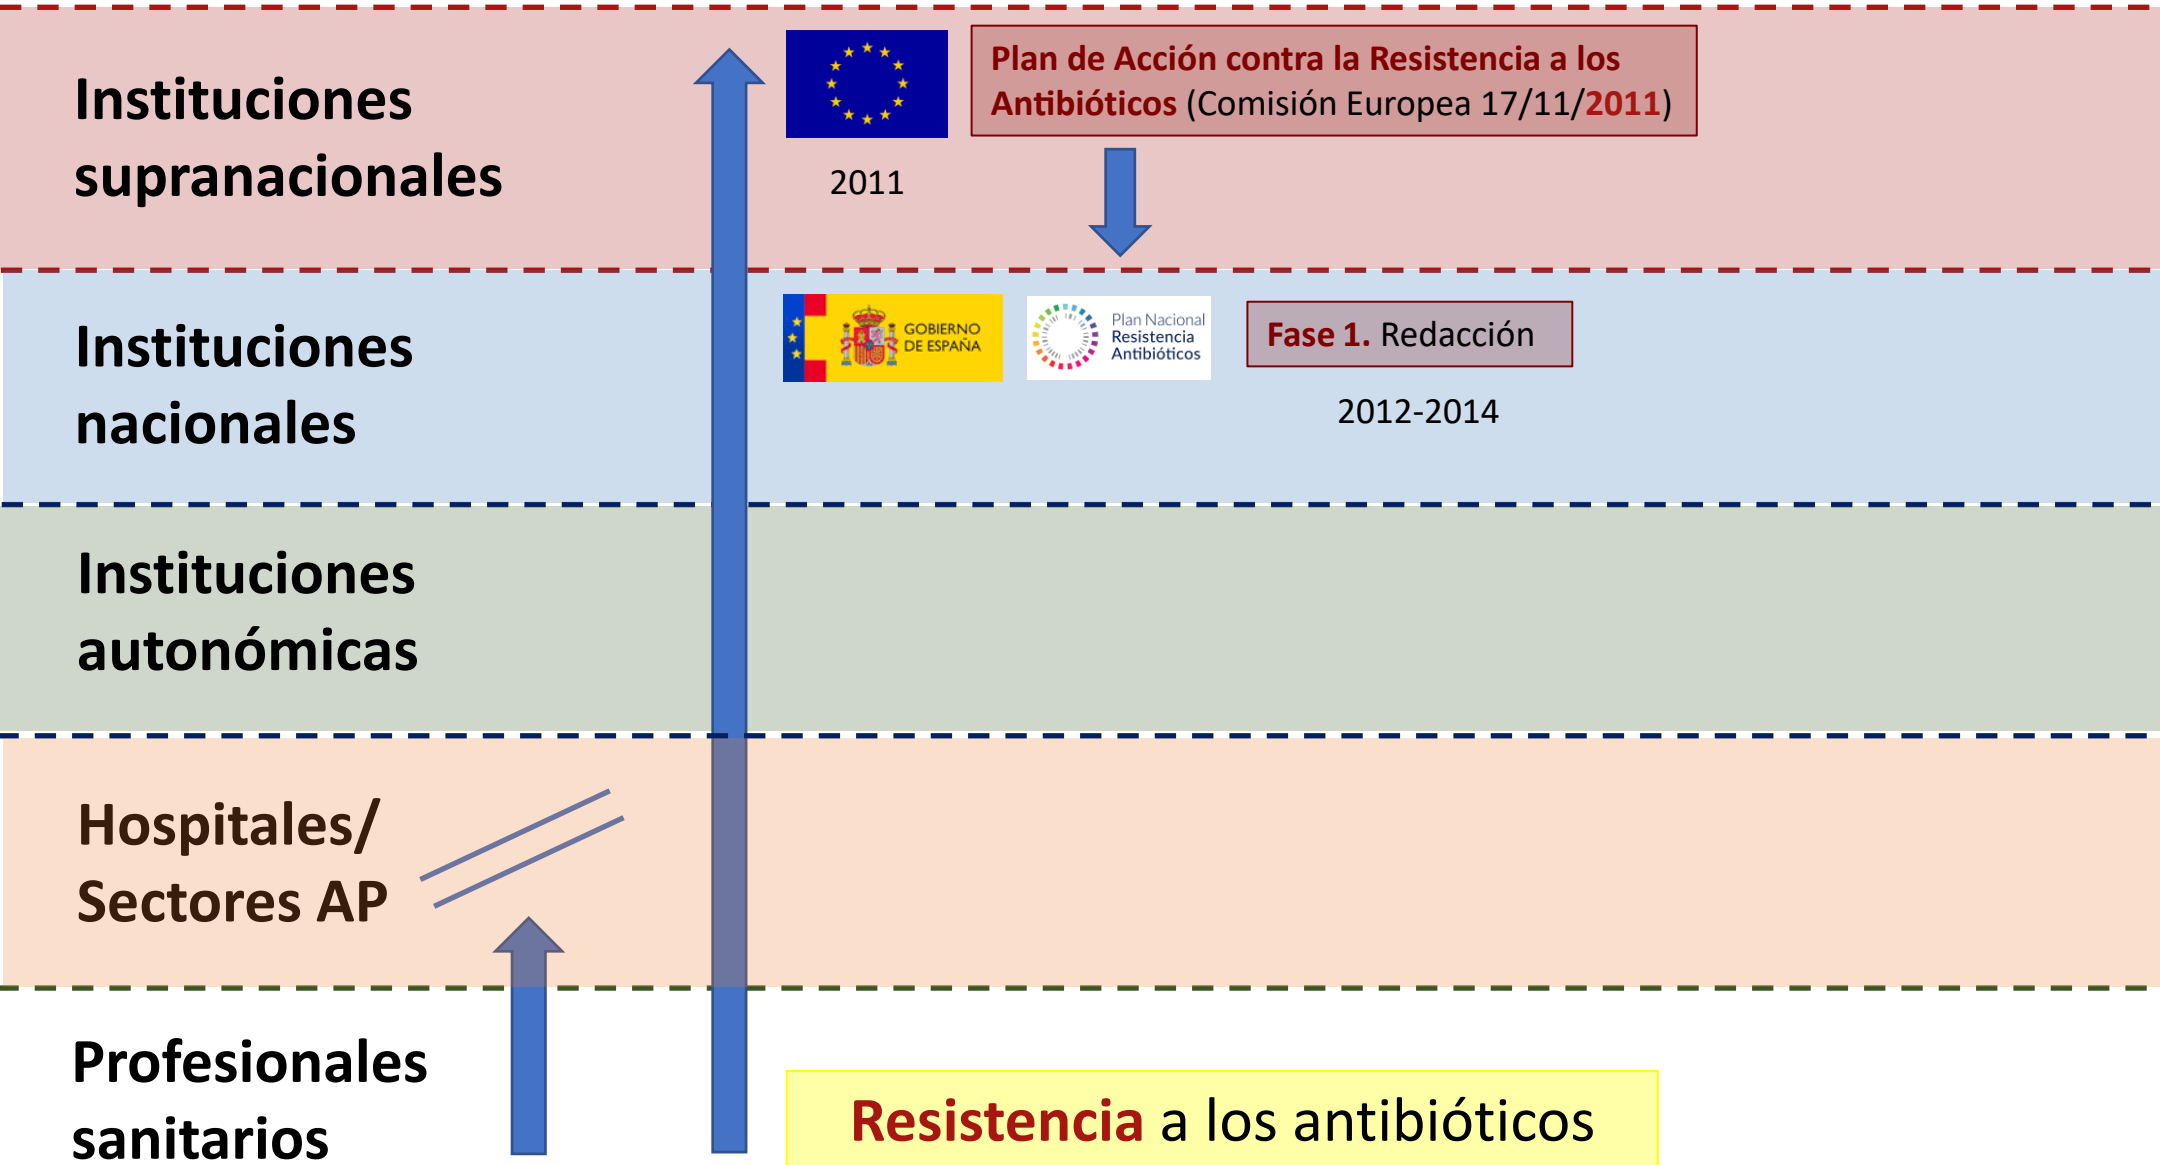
Instituciones supranacionales

2011

Plan de Acción contra la Resistencia a los Antibióticos (Comisión Europea 17/11/2011)

Instituciones nacionales

GOBIERNO DE ESPAÑA

Plan Nacional Resistencia Antibióticos

Fase 1. Redacción

2012-2014

Instituciones autonómicas

Hospitales/ Sectores AP

Profesionales sanitarios

Resistencia a los antibióticos